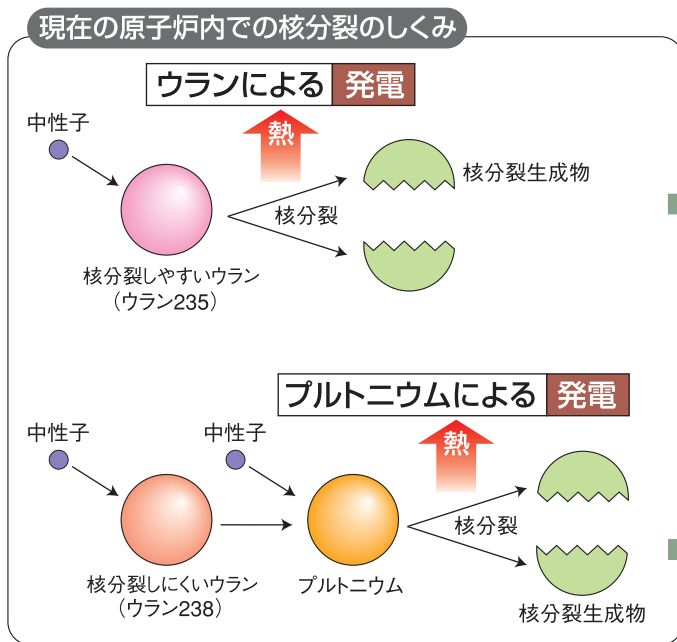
現在の原子炉内での核分裂のしくみ

ウランによる 発電

中性子

熱

核分裂

核分裂生成物

核分裂しやすいウラン
（ウラン235）

プルトニウムによる 発電

中性子

中性子

熱

核分裂

核分裂しにくいウラン
（ウラン238）

プルトニウム

核分裂生成物